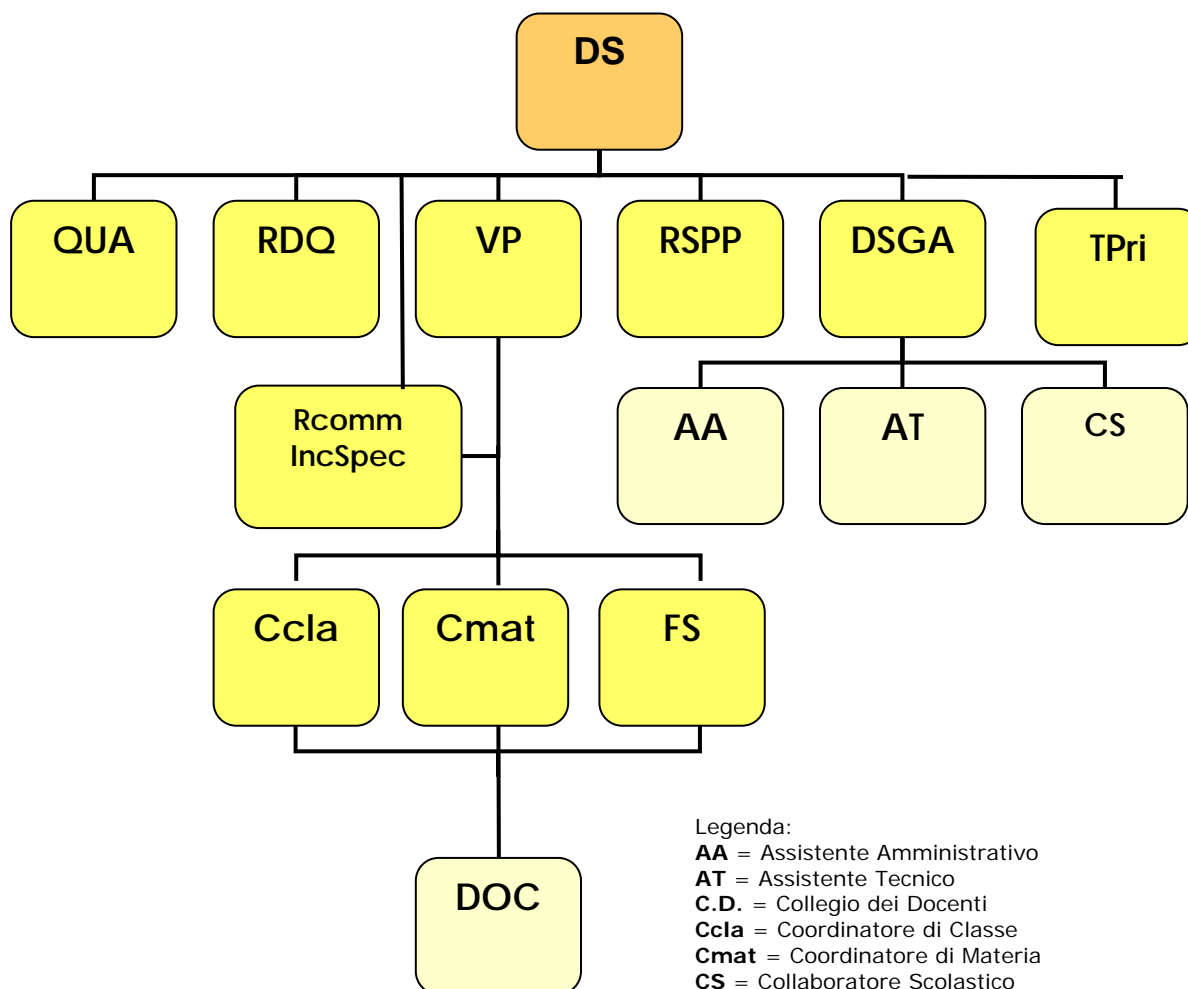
DS

QUA

RDQ

VP

RSPP

DSGA

TPri

Rcomm IncSpec

AA

AT

CS

Ccla

Cmat

FS

DOC

Legenda:
**AA** = Assistente Amministrativo
**AT** = Assistente Tecnico
**C.D.** = Collegio dei Docenti
**Ccla** = Coordinatore di Classe
**Cmat** = Coordinatore di Materia
**CS** = Collaboratore Scolastico